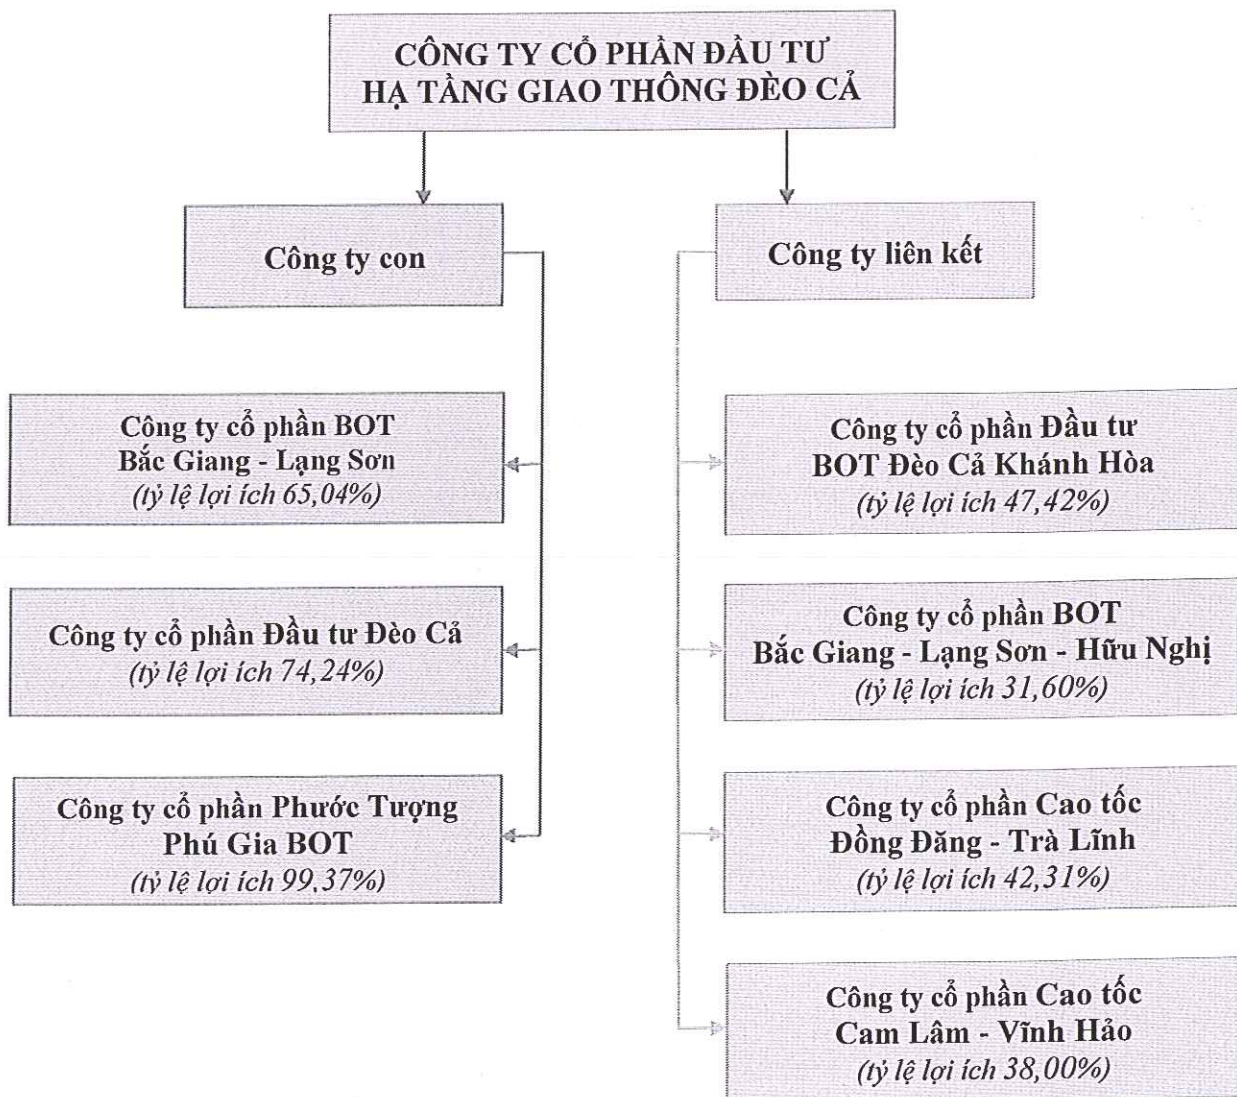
CÔNG TY CỔ PHẦN ĐẦU TƯ HẠ TẦNG GIAO THÔNG ĐÈO CẢ

Công ty con

Công ty cổ phần BOT Bắc Giang - Lạng Sơn
(tỷ lệ lợi ích 65,04%)

Công ty cổ phần Đầu tư Đèo Cả
(tỷ lệ lợi ích 74,24%)

Công ty cổ phần Phước Tượng Phú Gia BOT
(tỷ lệ lợi ích 99,37%)

Công ty liên kết

Công ty cổ phần Đầu tư BOT Đèo Cả Khánh Hòa
(tỷ lệ lợi ích 47,42%)

Công ty cổ phần BOT Bắc Giang - Lạng Sơn - Hữu Nghị
(tỷ lệ lợi ích 31,60%)

Công ty cổ phần Cao tốc Đồng Đăng - Trà Lĩnh
(tỷ lệ lợi ích 42,31%)

Công ty cổ phần Cao tốc Cam Lâm - Vĩnh Hảo
(tỷ lệ lợi ích 38,00%)